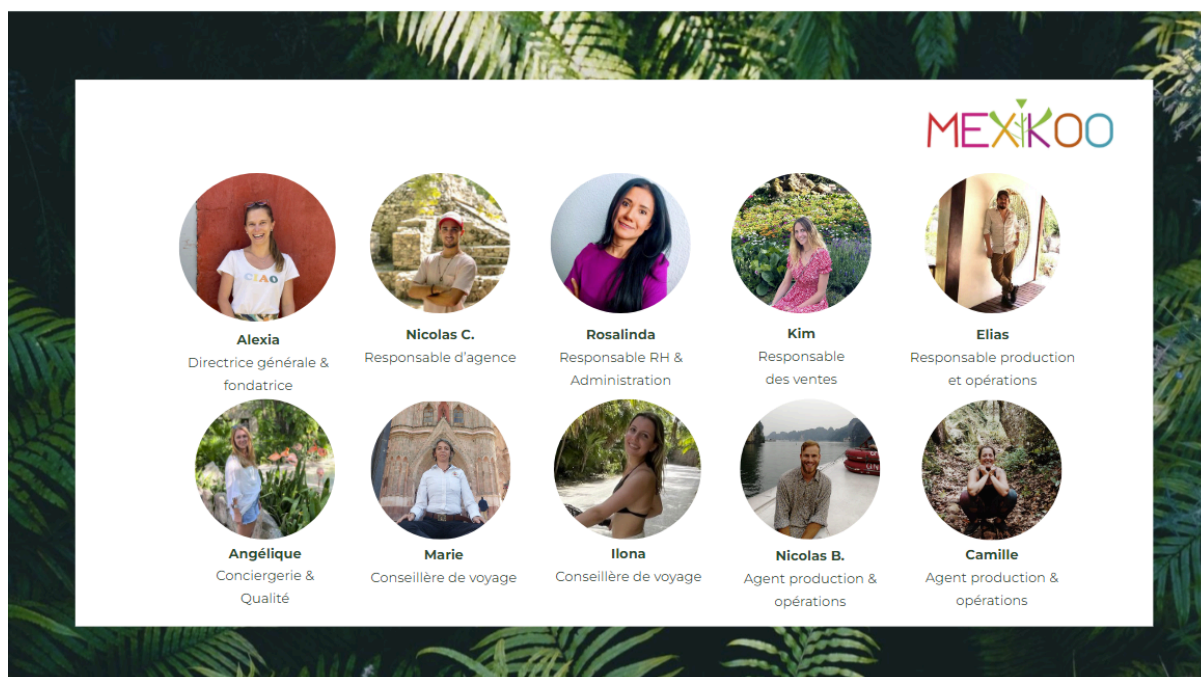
MEXIKOO

Alexia
Directrice générale & fondatrice

Nicolas C.
Responsable d'agence

Rosalinda
Responsable RH & Administration

Kim
Responsable des ventes

Elias
Responsable production et opérations

Angélique
Conciergerie & Qualité

Marie
Conseillère de voyage

Ilona
Conseillère de voyage

Nicolas B.
Agent production & opérations

Camille
Agent production & opérations